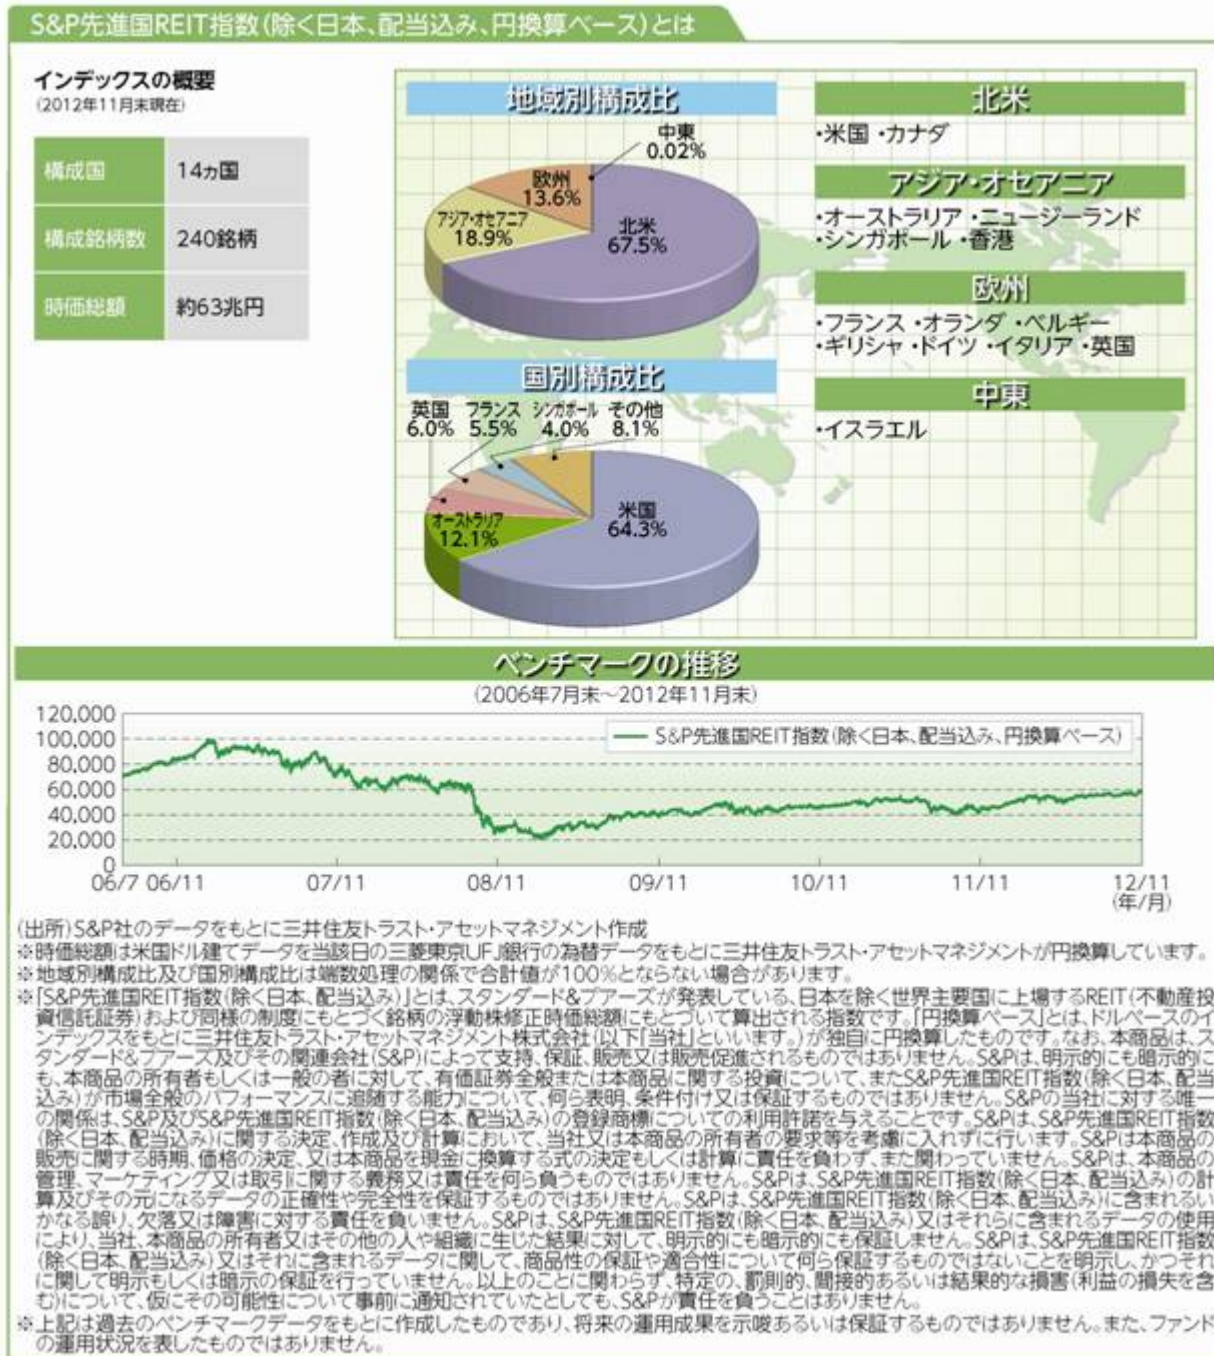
S&P先進国REIT指数(除く日本、配当込み、円換算ベース)とは

インデックスの概要
(2012年11月末現在)

| 構成国 | 14ヵ国 |
|---|---|
| 構成銘柄数 | 240銘柄 |
| 時価総額 | 約63兆円 |

地域別構成比

中東 0.02%
欧州 13.6%
アジア・オセアニア 18.9%
北米 67.5%

国別構成比

英国 6.0%
フランス 5.5%
シンガポール 4.0%
その他 8.1%
オーストラリア 12.1%
米国 64.3%

北米
・米国 ・カナダ

アジア・オセアニア
・オーストラリア ・ニュージーランド
・シンガポール ・香港

欧州
・フランス ・オランダ ・ベルギー
・ギリシャ ・ドイツ ・イタリア ・英国

中東
・イスラエル

ベンチマークの推移
(2006年7月末~2012年11月末)

120,000
100,000
80,000
60,000
40,000
20,000
0
06/7 06/11 07/11 08/11 09/11 10/11 11/11 12/11
(年/月)

S&P先進国REIT指数(除く日本、配当込み、円換算ベース)

(出所)S&P社のデータをもとに三井住友トラスト・アセットマネジメント作成
※時価総額は米国ドル建てデータを当該日の三菱東京UFJ銀行の為替データをもとに三井住友トラスト・アセットマネジメントが円換算しています。
※地域別構成比及び国別構成比は端数処理の関係で合計値が100%とならない場合があります。
※「S&P先進国REIT指数(除く日本、配当込み)」とは、スタンダード&プアーズが発表している、日本を除く世界主要国に上場するREIT(不動産投資信託証券)および同様の制度にもとづく銘柄の浮動株修正時価総額にもとづいて算出される指数です。「円換算ベース」とは、ドルベースのインデックスをもとに三井住友トラスト・アセットマネジメント株式会社(以下「当社」といいます。)が独自に円換算したものです。なお、本商品は、スタンダード&プアーズ及びその関連会社(S&P)によって支持、保証、販売又は販売促進されるものではありません。S&Pは、明示的にも暗示的にも、本商品の所有者もしくは一般の者に対して、有価証券全般または本商品に関する投資について、またS&P先進国REIT指数(除く日本、配当込み)が市場全般のパフォーマンスに追随する能力について、何ら表明、条件付け又は保証するものではありません。S&Pの当社に対する唯一の関係は、S&P及びS&P先進国REIT指数(除く日本、配当込み)の登録商標についての利用許諾を与えることです。S&Pは、S&P先進国REIT指数(除く日本、配当込み)に関する決定、作成及び計算において、当社又は本商品の所有者の要求等を考慮に入れずに行います。S&Pは本商品の販売に関する時期、価格の決定、又は本商品を現金に換算する式の決定もしくは計算に責任を負わず、また関わっていません。S&Pは、本商品の管理、マーケティング又は取引に関する義務又は責任を何ら負うものではありません。S&Pは、S&P先進国REIT指数(除く日本、配当込み)の計算及びその元になるデータの正確性や完全性を保証するものではありません。S&Pは、S&P先進国REIT指数(除く日本、配当込み)に含まれるいかなる誤り、欠落又は障害に対する責任を負いません。S&Pは、S&P先進国REIT指数(除く日本、配当込み)又はそれらに含まれるデータの使用により、当社、本商品の所有者又はその他の人や組織に生じた結果に対して、明示的にも暗示的にも保証しません。S&Pは、S&P先進国REIT指数(除く日本、配当込み)又はそれに含まれるデータに関して、商品性の保証や適合性について何ら保証するものではないことを明示し、かつそれに関して明示もしくは暗示の保証を行っていません。以上のことに関わらず、特定の、懲罰的、間接的あるいは結果的な損害(利益の損失を含む)について、仮にその可能性について事前に通知されていたとしても、S&Pが責任を負うことはありません。
※上記は過去のベンチマークデータをもとに作成したものであり、将来の運用成果を示唆あるいは保証するものではありません。また、ファンドの運用状況を表したものではありません。